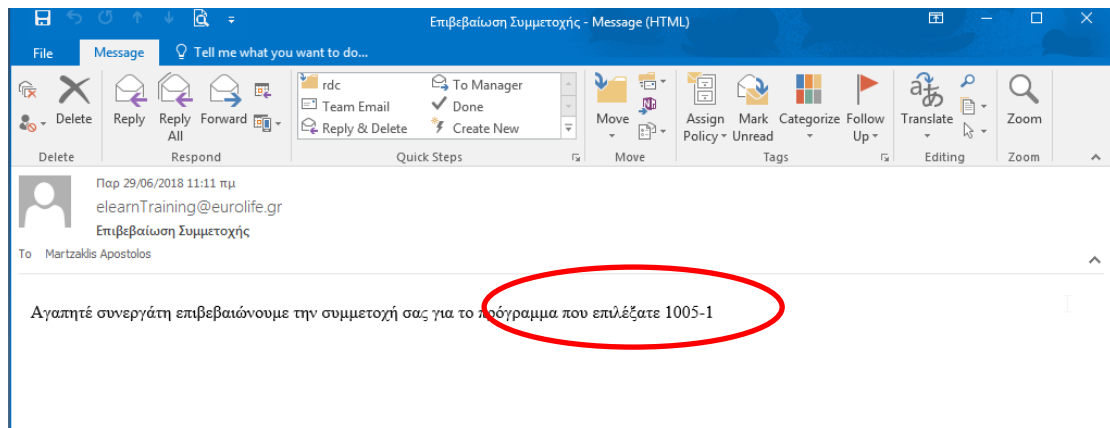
Επιβεβαίωση Συμμετοχής - Message (HTML)

File Message Tell me what you want to do...

Delete
Reply Reply All Forward
Delete Respond

rdc
Team Email
Reply & Delete
To Manager
Done
Create New
Quick Steps

Move
Move

Assign Policy
Mark Unread
Categorize
Follow Up
Tags

Translate
Editing

Zoom
Zoom

Παρ 29/06/2018 11:11 πμ
elearnTraining@eurolife.gr
Επιβεβαίωση Συμμετοχής
To Martzaklis Apostolos

Αγαπητέ συνεργάτη επιβεβαιώνουμε την συμμετοχή σας για το πρόγραμμα που επιλέξατε 1005-1